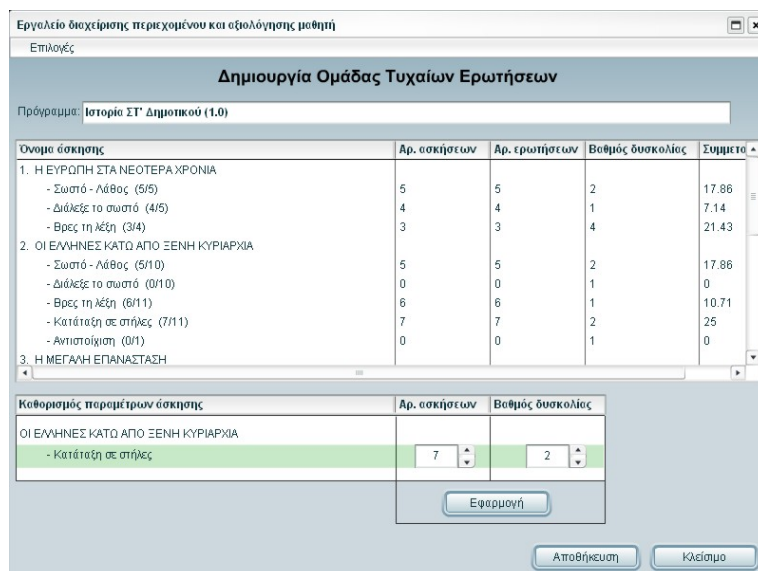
Εργαλείο διαχείρισης περιεχομένου και αξιολόγησης μαθητή

Επιλογές

Δημιουργία Ομάδας Τυχαίων Ερωτήσεων

Πρόγραμμα: Ιστορία ΣΤ' Δημοτικού (1.0)

| Όνομα άσκησης | Αρ. ασκήσεων | Αρ. ερωτήσεων | Βαθμός δυσκολίας | Συμμετο |
|---|---|---|---|---|
| 1. Η ΕΥΡΩΠΗ ΣΤΑ ΝΕΟΤΕΡΑ ΧΡΟΝΙΑ | | | | |
| - Σωστό - Λάθος (5/5) | 5 | 5 | 2 | 17.86 |
| - Διάλεξε το σωστό (4/5) | 4 | 4 | 1 | 7.14 |
| - Βρες τη λέξη (3/4) | 3 | 3 | 4 | 21.43 |
| 2. ΟΙ ΕΛΛΗΝΕΣ ΚΑΤΩ ΑΠΟ ΞΕΝΗ ΚΥΡΙΑΡΧΙΑ | | | | |
| - Σωστό - Λάθος (5/10) | 5 | 5 | 2 | 17.86 |
| - Διάλεξε το σωστό (0/10) | 0 | 0 | 1 | 0 |
| - Βρες τη λέξη (6/11) | 6 | 6 | 1 | 10.71 |
| - Κατάταξη σε στήλες (7/11) | 7 | 7 | 2 | 25 |
| - Αντιστοίχιση (0/1) | 0 | 0 | 1 | 0 |
| 3. Η ΜΕΓΑΛΗ ΕΠΑΝΑΣΤΑΣΗ | | | | |

| Καθορισμός παραμέτρων άσκησης | Αρ. ασκήσεων | Βαθμός δυσκολίας |
|---|---|---|
| ΟΙ ΕΛΛΗΝΕΣ ΚΑΤΩ ΑΠΟ ΞΕΝΗ ΚΥΡΙΑΡΧΙΑ | | |
| - Κατάταξη σε στήλες | 7 | 2 |

Εφαρμογή

Αποθήκευση Κλείσιμο